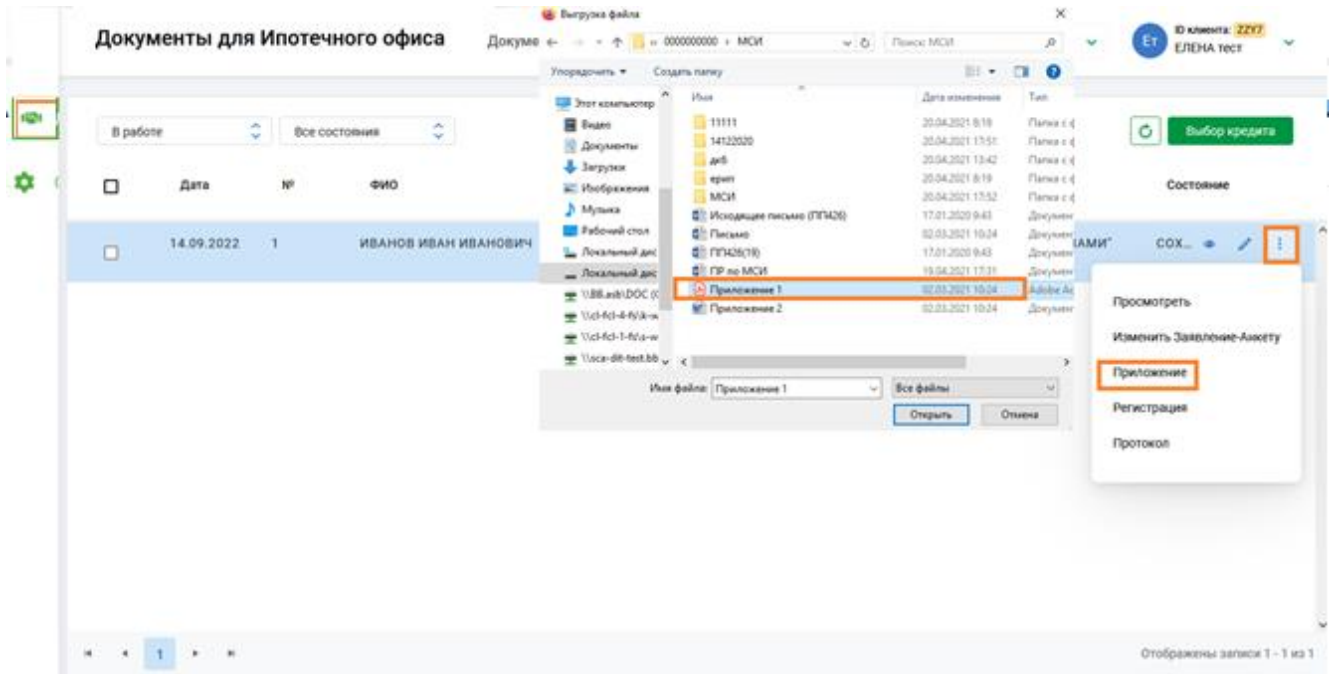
Документы для Ипотечного офиса

Докуме

ID клиента: ZZY7
ЕЛЕНА тест

ЕТ

В работе

Все состояния

Выбор кредита

Дата

№

ФИО

Состояние

14.09.2022

1

ИВАНОВ ИВАН ИВАНОВИЧ

АМИ"

СОХ...

Выгрузка файла

« 0000000000 › МСИ

Поиск: МСИ

Упорядочить ▾

Создать папку

Этот компьютер
Видео
Документы
Загрузки
Изображения
Музыка
Рабочий стол
Локальный дис
Локальный дис
\\BB.asb\DOC (
\\cl-fcl-4-fs\k-w
\\cl-fcl-1-fs\s-w
\\sca-dit-test.bb

| Имя | Дата изменения | Тип |
|---|---|---|
| 11111 | 20.04.2021 8:19 | Папка с ф |
| 14122020 | 20.04.2021 17:51 | Папка с ф |
| дсб | 20.04.2021 13:42 | Папка с ф |
| ерип | 20.04.2021 8:19 | Папка с ф |
| МСИ | 20.04.2021 17:52 | Папка с ф |
| Исходящее письмо (ПП426) | 17.01.2020 9:43 | Докумен |
| Письмо | 02.03.2021 10:24 | Докумен |
| ПП426(19) | 17.01.2020 9:43 | Докумен |
| ПР по МСИ | 19.04.2021 17:31 | Докумен |
| Приложение 1 | 02.03.2021 10:24 | Adobe Ac |
| Приложение 2 | 02.03.2021 10:24 | Докумен |

Имя файла: Приложение 1

Все файлы

Открыть

Отмена

Просмотреть

Изменить Заявление-Анкету

Приложение

Регистрация

Протокол

1

Отображены записи 1 - 1 из 1